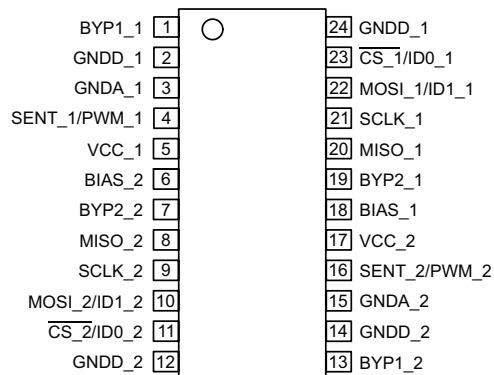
BYP1_1 1
GNDD_1 2
GNDA_1 3
SENT_1/PWM_1 4
VCC_1 5
BIAS_2 6
BYP2_2 7
MISO_2 8
SCLK_2 9
MOSI_2/ID1_2 10
$\overline{CS\_2}$/ID0_2 11
GNDD_2 12

24 GNDD_1
23 $\overline{CS\_1}$/ID0_1
22 MOSI_1/ID1_1
21 SCLK_1
20 MISO_1
19 BYP2_1
18 BIAS_1
17 VCC_2
16 SENT_2/PWM_2
15 GNDA_2
14 GNDD_2
13 BYP1_2